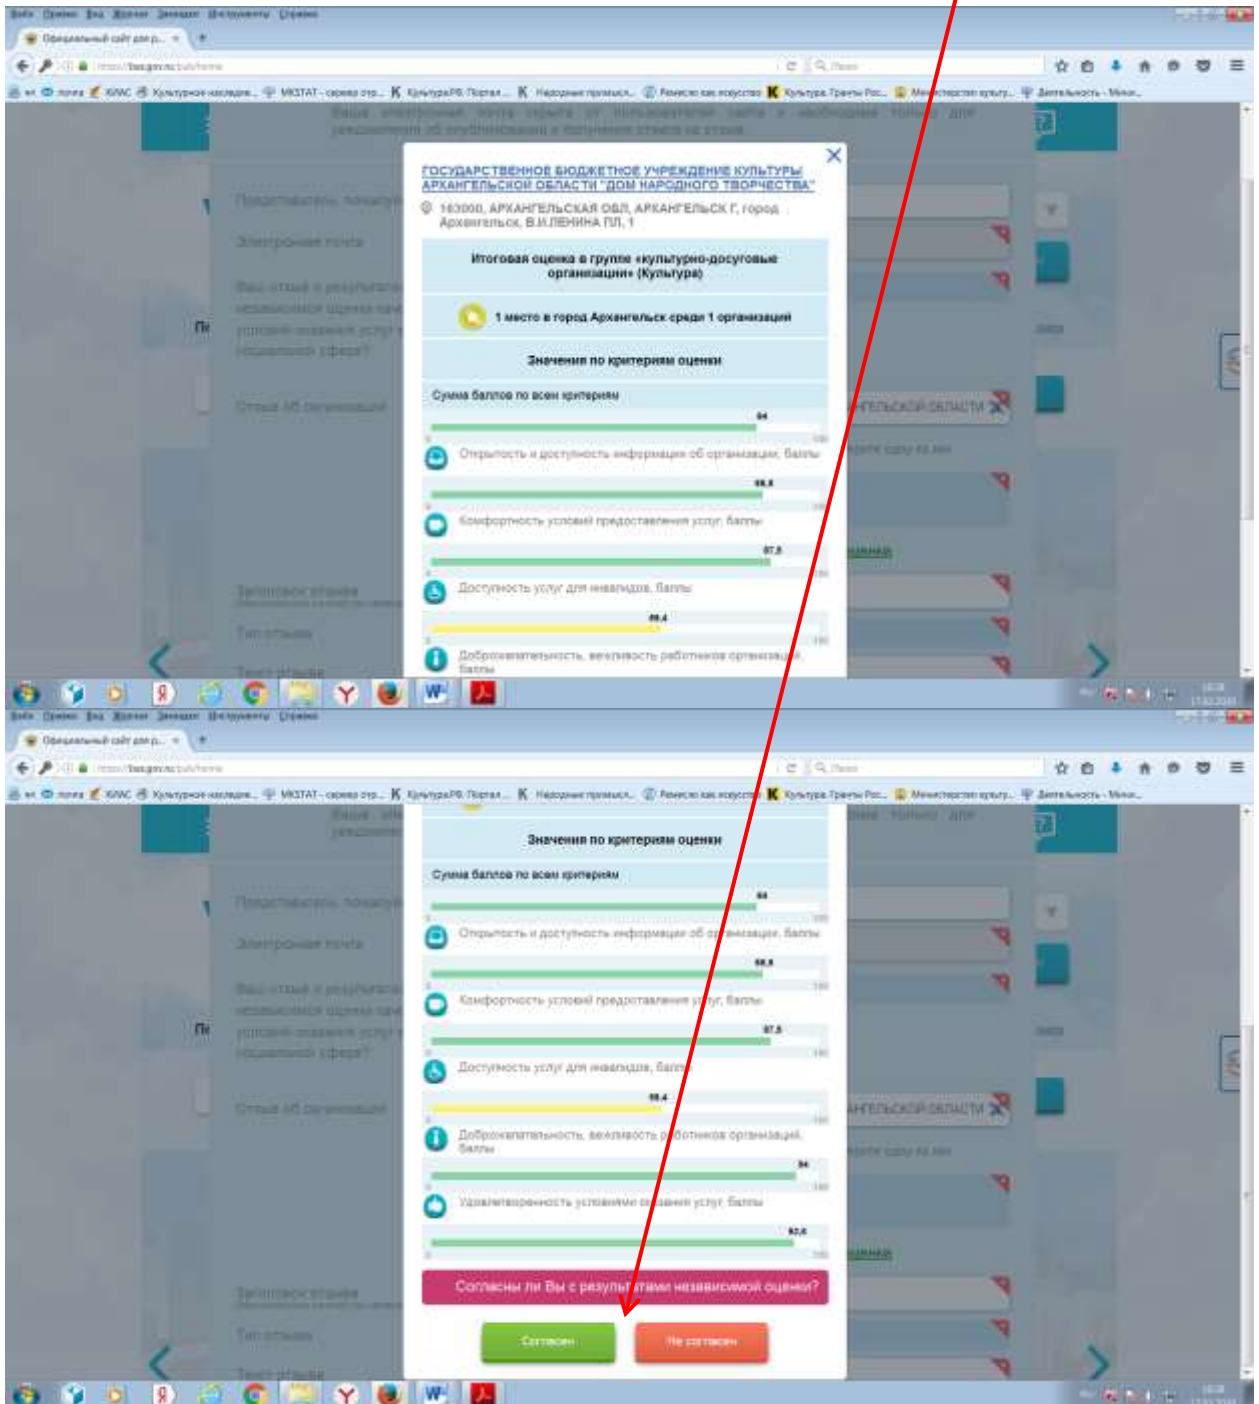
ГОСУДАРСТВЕННОЕ БЮДЖЕТНОЕ УЧРЕЖДЕНИЕ КУЛЬТУРЫ АРХАНГЕЛЬСКОЙ ОБЛАСТИ "ДОМ НАРОДНОГО ТВОРЧЕСТВА"

163000, АРХАНГЕЛЬСКАЯ ОБЛ, АРХАНГЕЛЬСК Г, город Архангельск, В.И.ЛЕНИНА ПЛ, 1

Итоговая оценка в группе «культурно-досуговые организации» (Культура)

1 место в город Архангельск среди 1 организаций

Значения по критериям оценки

Сумма баллов по всем критериям

94

Открытость и доступность информации об организации, баллы

98.8

Комфортность условий предоставления услуг, баллы

97.8

Доступность услуг для инвалидов, баллы

69.4

Доброжелательность, вежливость работников организации, баллы

Значения по критериям оценки

Сумма баллов по всем критериям

94

Открытость и доступность информации об организации, баллы

98.8

Комфортность условий предоставления услуг, баллы

97.8

Доступность услуг для инвалидов, баллы

69.4

Доброжелательность, вежливость работников организации, баллы

94

Удовлетворенность условиями оказания услуг, баллы

92.6

Согласны ли Вы с результатами независимой оценки?

Согласен

Не согласен